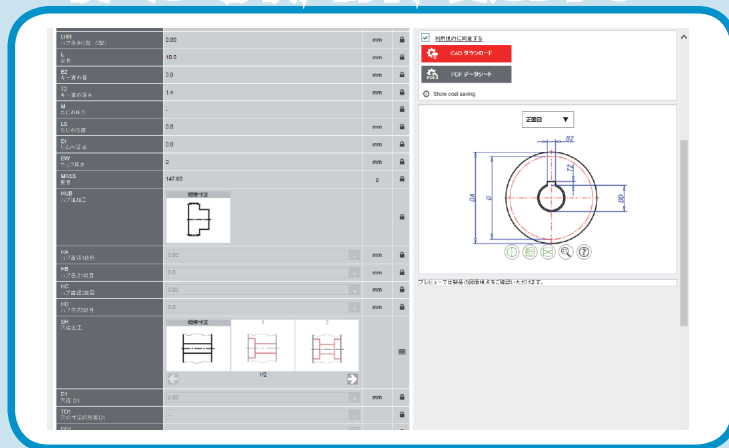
LHK
ハブ長さ(L型、C型) | 0.00 | mm
L
全長 | 16.0 | mm
B2
キー溝の幅 | 3.0 | mm
T2
キー溝の深さ | 1.4 | mm
M
ねじの呼び | -
LS
ねじの位置 | 0.0 | mm
DI
穴(軸)の直径 | 0.0 | mm
BW
ボア形状 | 0 | mm
MASS
質量 | 147.65 | g
HUB
ハブ追加工
標準寸法
HA
ハブ直径 | 0.00 | mm
HB
ハブ長さ | 0.0 | mm
HC
ハブ直径 | 0.00 | mm
HD
ハブ長さ | 0.0 | mm
SH
穴追加工
標準寸法 | 1 | 2
1/2
D1
穴径 D1 | 0.00 | mm
TD1
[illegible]
-

同時に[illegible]
CAD ダウンロード
PDF データシート
Show cost saving
正面図
B2
T2
D4
D
BD
プレビューで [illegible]